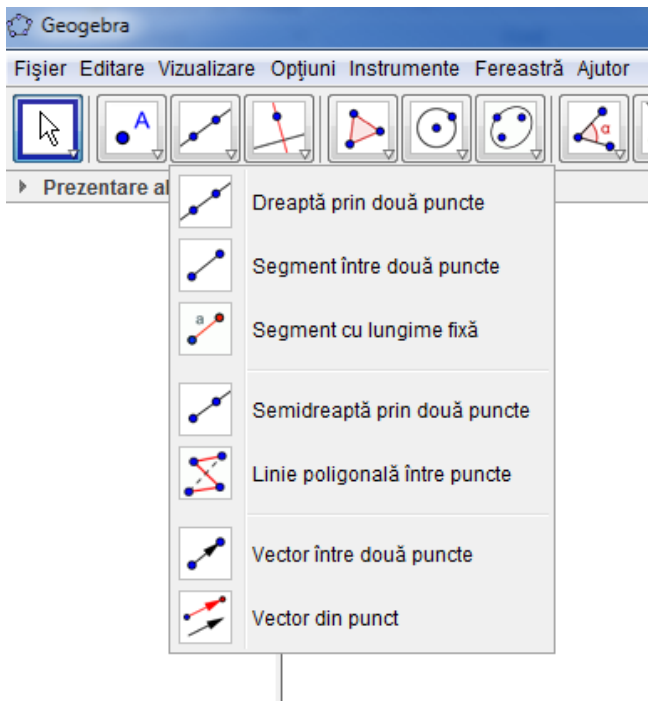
Geogebra

Fişier Editare Vizualizare Opţiuni Instrumente Fereastră Ajutor

A

a

α

Prezentare al

Dreaptă prin două puncte

Segment între două puncte

Segment cu lungime fixă

Semidreaptă prin două puncte

Linie poligonală între puncte

Vector între două puncte

Vector din punct